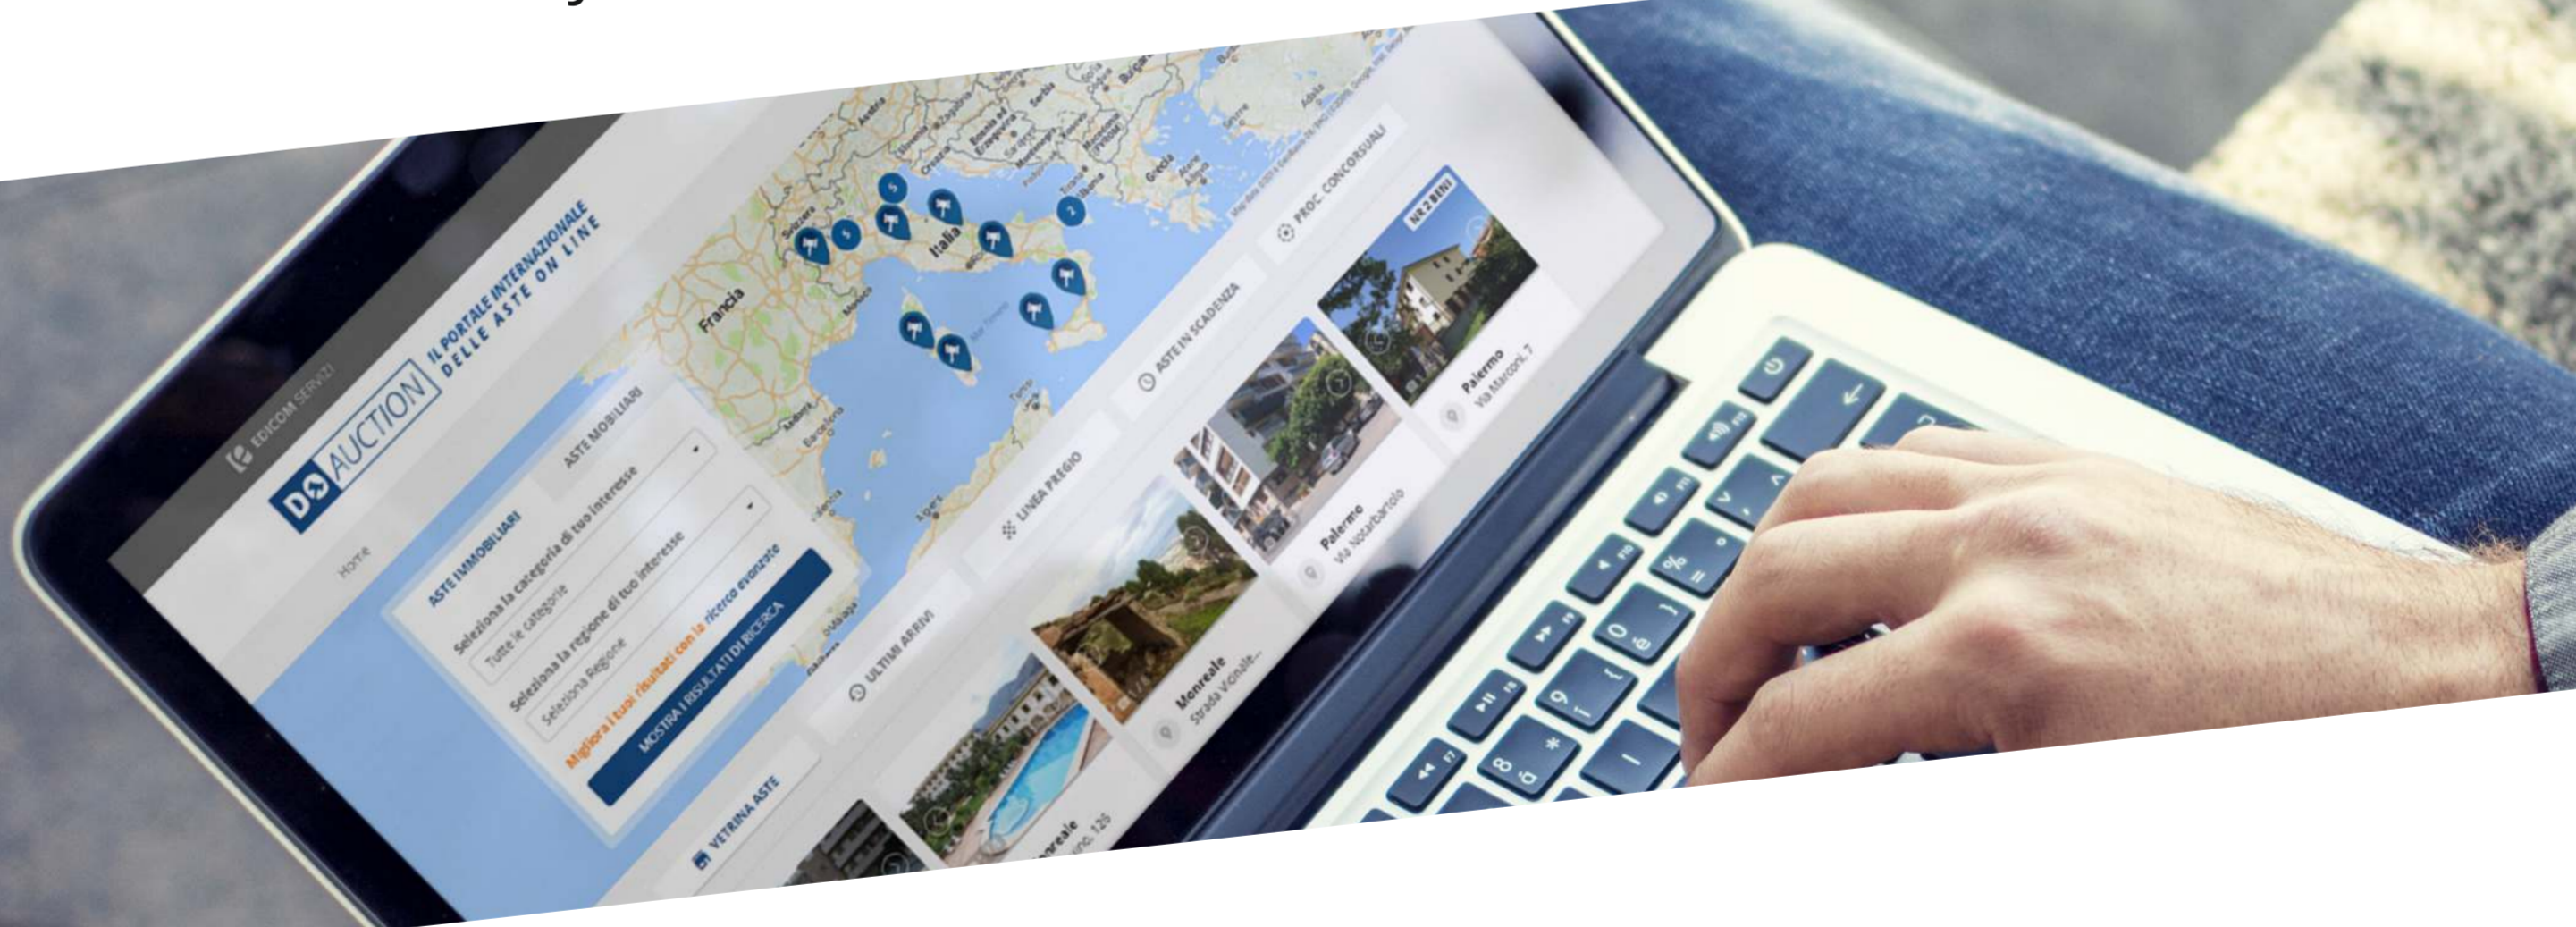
EDICOM SERVIZI

DO AUCTION

IL PORTALE INTERNAZIONALE DELLE ASTE ON LINE

Home

ASTE IMMOBILIARI

ASTE MOBILIARI

Seleziona la categoria di tuo interesse

Tutte le categorie

Seleziona la regione di tuo interesse

Seleziona Regione

Migliora i tuoi risultati con la ricerca avanzata

MOSTRA I RISULTATI DI RICERCA

Francia

Italia

Svizzera

Austria

Croazia

Bosnia ed Erzegovina

Serbia

Montenegro

Macedonia

Albania

Grecia

Bulgaria

Barcellona

Algeri

VETRINA ASTE

ULTIMI ARRIVI

LINEA PREGIO

ASTE IN SCADENZA

PROC. CONCORSUALI

NR.2 BENI

Palermo
Via Marconi, 7

Palermo
Via Notarbartolo

Monreale
Strada Vicinale...

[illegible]onreale
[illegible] 126